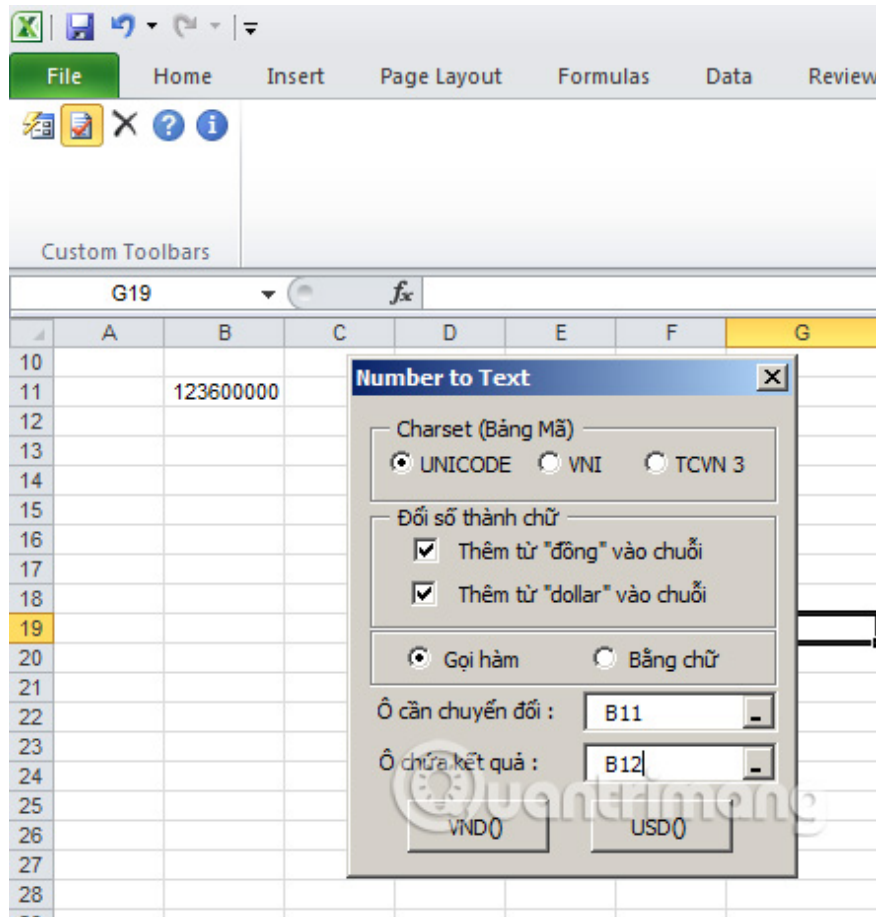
File Home Insert Page Layout Formulas Data Review

Custom Toolbars

G19

$f_x$

| | A | B | C | D | E | F | G |
|---|---|---|---|---|---|---|---|
| 10 | | | | | | | |
| 11 | | 123600000 | | | | | |
| 12 | | | | | | | |
| 13 | | | | | | | |
| 14 | | | | | | | |
| 15 | | | | | | | |
| 16 | | | | | | | |
| 17 | | | | | | | |
| 18 | | | | | | | |
| 19 | | | | | | | |
| 20 | | | | | | | |
| 21 | | | | | | | |
| 22 | | | | | | | |
| 23 | | | | | | | |
| 24 | | | | | | | |
| 25 | | | | | | | |
| 26 | | | | | | | |
| 27 | | | | | | | |
| 28 | | | | | | | |

Number to Text

Charset (Bảng Mã)
UNICODE VNI TCVN 3

Đối số thành chữ
Thêm từ "đồng" vào chuỗi
Thêm từ "dollar" vào chuỗi

Gọi hàm Bằng chữ

Ô cần chuyển đổi : B11

Ô chứa kết quả : B12

VND() USD()

Quantrimang